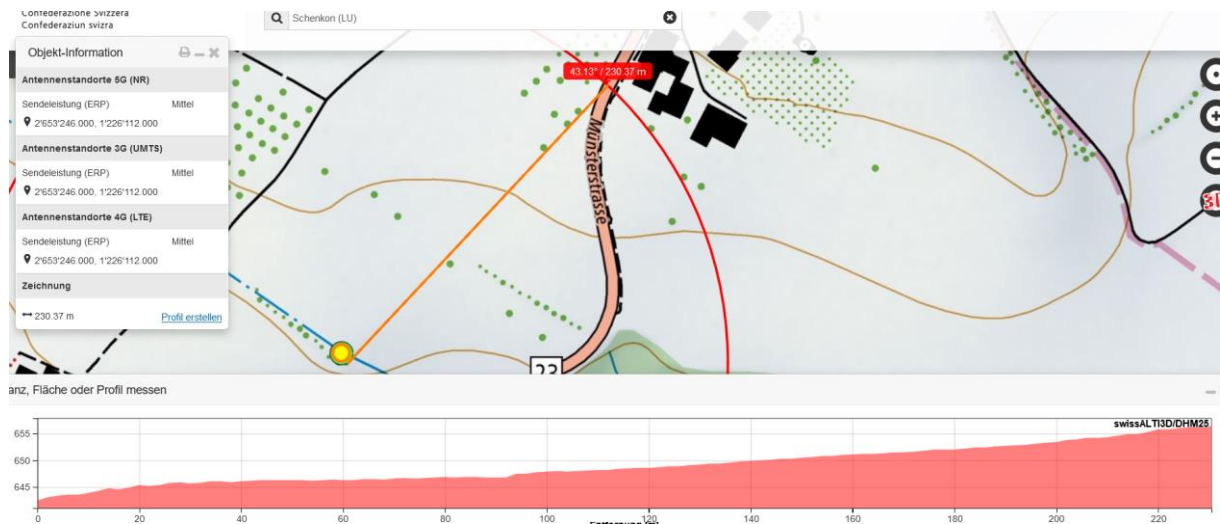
Confederazione Svizzera
Confederaziun svizra

Schenkon (LU)

Objekt-Information

Antennenstandorte 5G (NR)

Sendeleistung (ERP) Mittel

2'653'246.000, 1'226'112.000

Antennenstandorte 3G (UMTS)

Sendeleistung (ERP) Mittel

2'653'246.000, 1'226'112.000

Antennenstandorte 4G (LTE)

Sendeleistung (ERP) Mittel

2'653'246.000, 1'226'112.000

Zeichnung

230.37 m

Profil erstellen

43.13° / 230.37 m

Münsterstrasse

23

anz, Fläche oder Profil messen

swissALTI3D/DHM25

655
650
645

0 20 40 60 80 100 120 140 160 180 200 220

Entfernung [m]